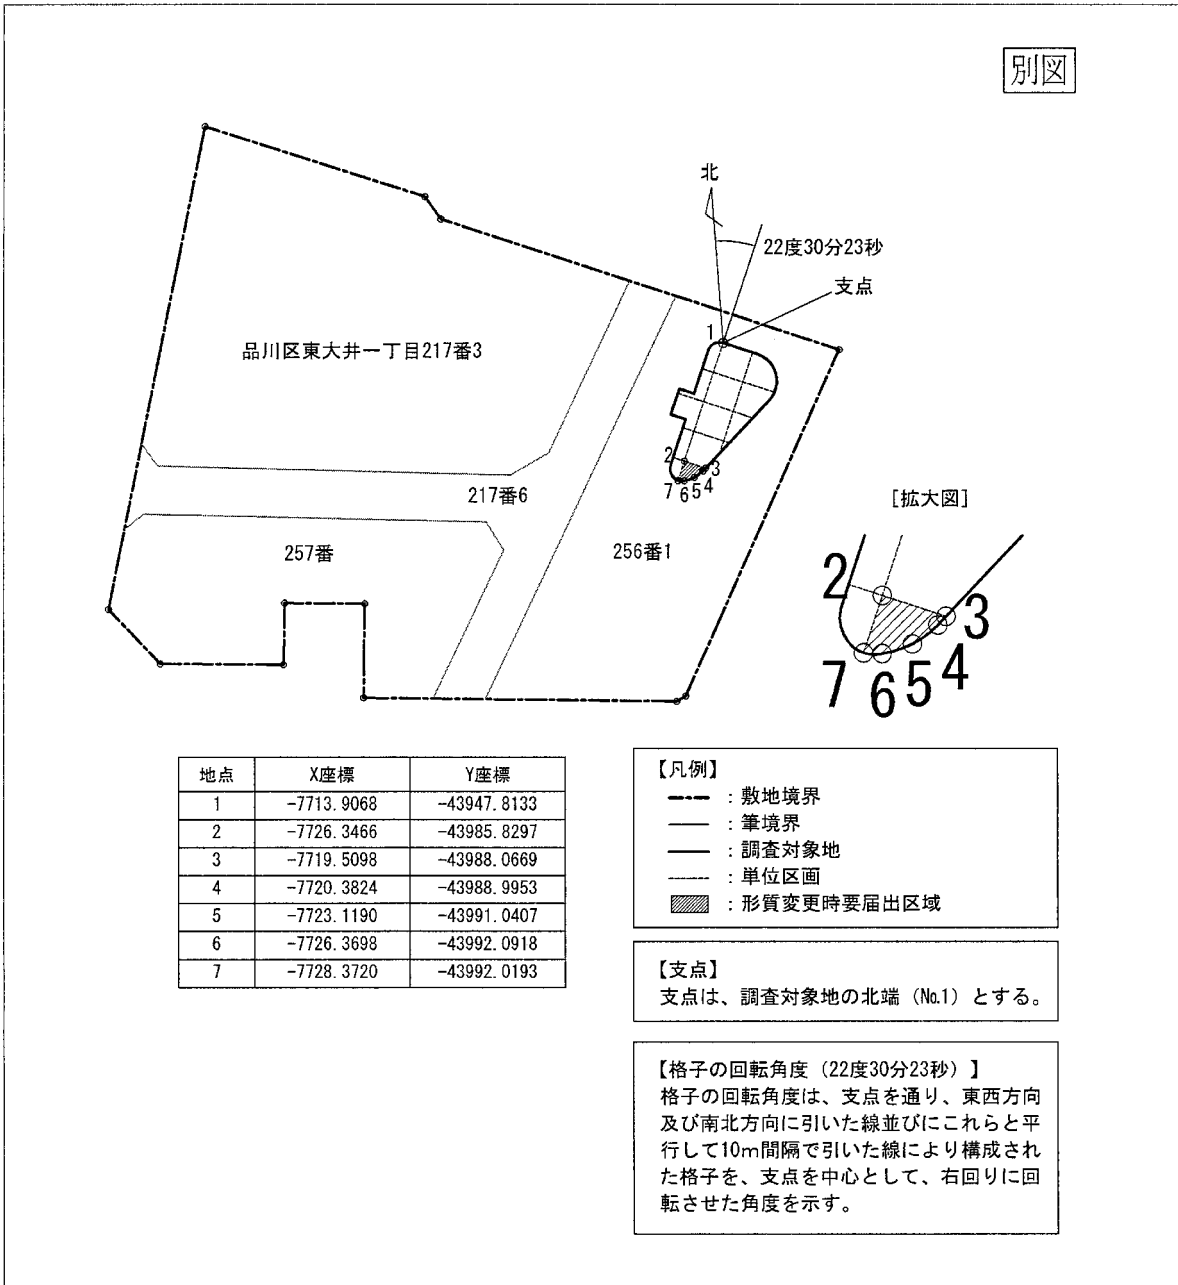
別図

北

22度30分23秒

支点

1

品川区東大井一丁目217番3

2

3

7 6 5 4

217番6

[拡大図]

257番

256番1

2

3

7 6 5 4

| 地点 | X座標 | Y座標 |
|---|---|---|
| 1 | -7713.9068 | -43947.8133 |
| 2 | -7726.3466 | -43985.8297 |
| 3 | -7719.5098 | -43988.0669 |
| 4 | -7720.3824 | -43988.9953 |
| 5 | -7723.1190 | -43991.0407 |
| 6 | -7726.3698 | -43992.0918 |
| 7 | -7728.3720 | -43992.0193 |

【凡例】
：敷地境界
：筆境界
：調査対象地
：単位区画
：形質変更時要届出区域

【支点】
支点は、調査対象地の北端（No.1）とする。

【格子の回転角度（22度30分23秒）】
格子の回転角度は、支点を通り、東西方向及び南北方向に引いた線並びにこれらと平行して10m間隔で引いた線により構成された格子を、支点を中心として、右回りに回転させた角度を示す。